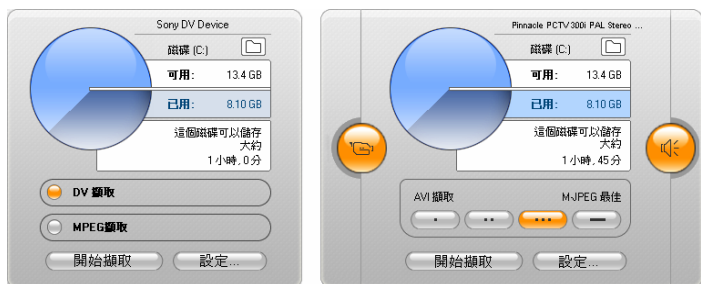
Sony DV Device

磁碟 (C:)

可用: 13.4 GB

已用: 8.10 GB

這個磁碟可以儲存大約 1 小時, 0 分

DV 擷取

MPEG擷取

開始擷取

設定...

Pinnacle PCTV 300i PAL Stereo ...

磁碟 (C:)

可用: 13.4 GB

已用: 8.10 GB

這個磁碟可以儲存大約 1 小時, 45 分

AVI 擷取

M-JPEG 最佳

開始擷取

設定...